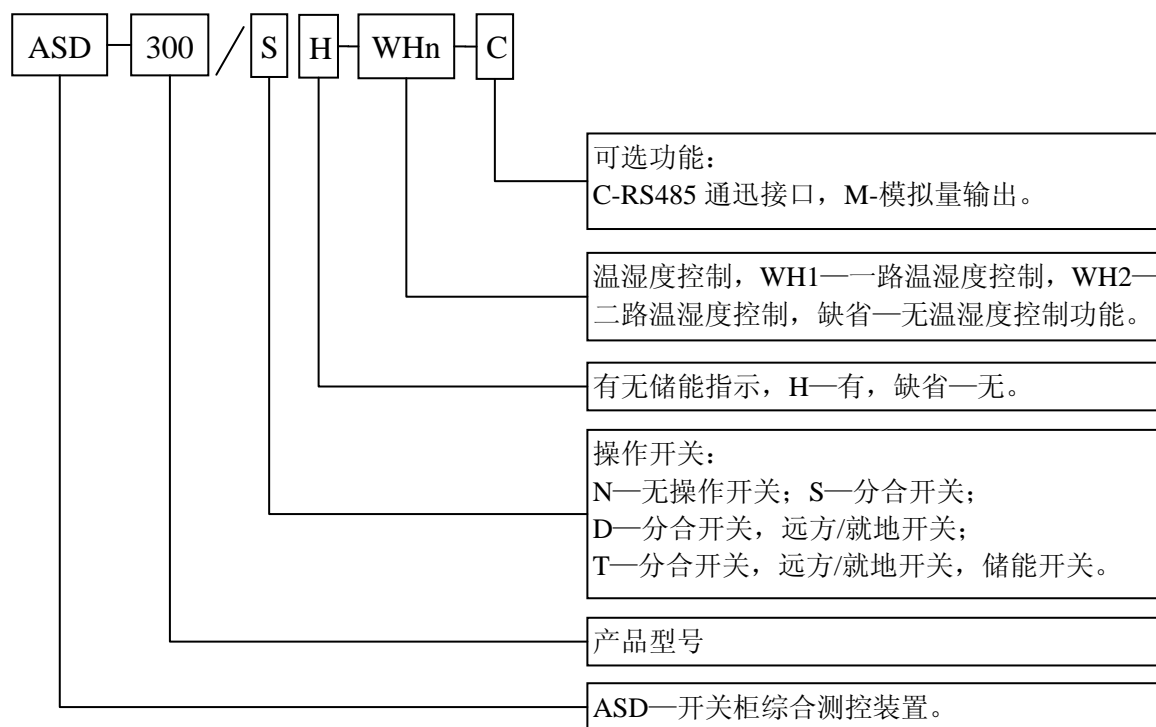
ASD - 300 / S H - WHn - C

可选功能：
C-RS485 通迅接口，M-模拟量输出。

温湿度控制，WH1—一路温湿度控制，WH2—二路温湿度控制，缺省—无温湿度控制功能。

有无储能指示，H—有，缺省—无。

操作开关：
N—无操作开关；S—分合开关；
D—分合开关，远方/就地开关；
T—分合开关，远方/就地开关，储能开关。

产品型号

ASD—开关柜综合测控装置。